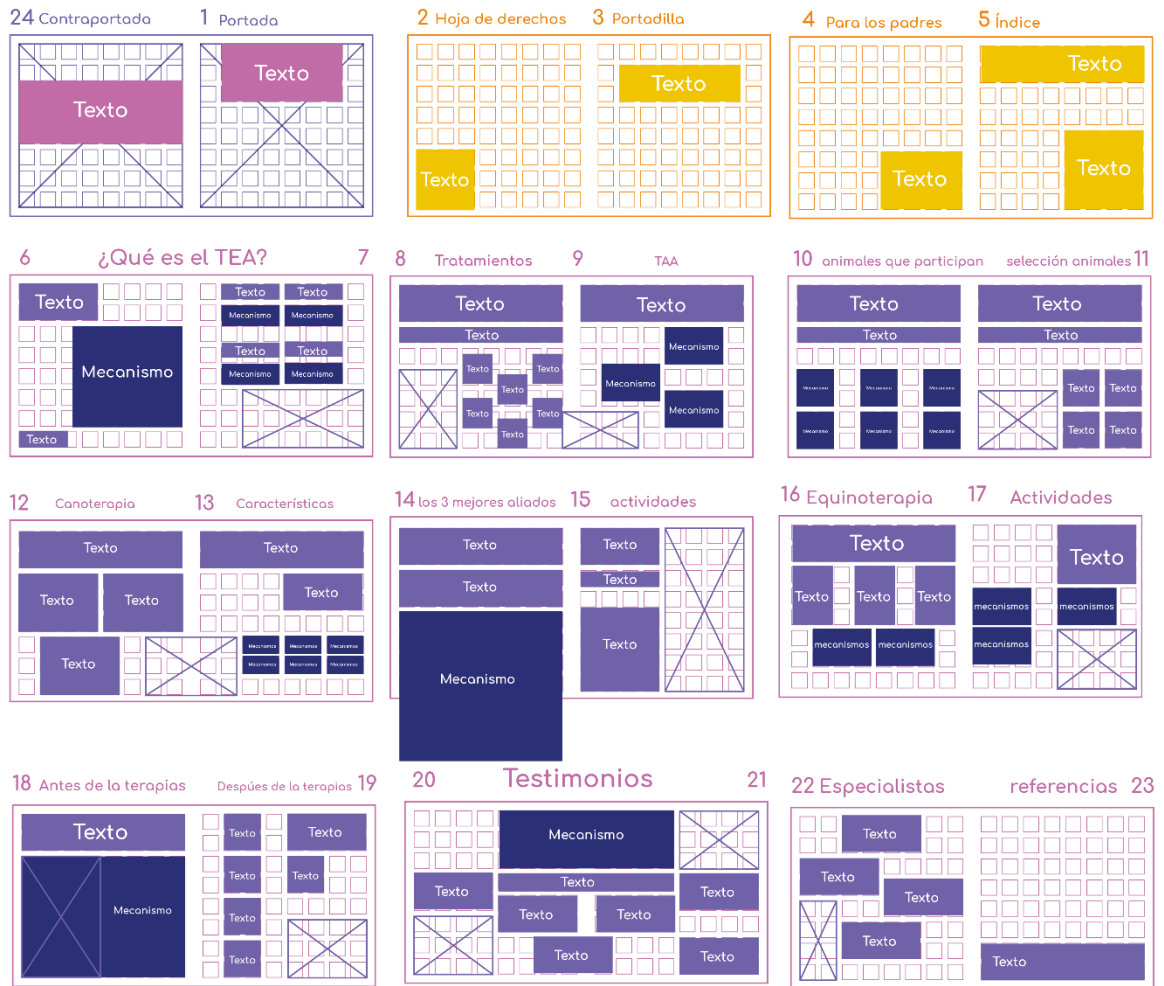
24 Contraportada 1 Portada

Texto

Texto

2 Hoja de derechos 3 Portadilla

Texto

Texto

4 Para los padres 5 Índice

Texto

Texto

Texto

6 ¿Qué es el TEA? 7

Texto

Mecanismo

Texto

Texto Texto
Mecanismo Mecanismo
Texto Texto
Mecanismo Mecanismo

8 Tratamientos 9 TAA

Texto
Texto
Texto Texto Texto Texto Texto Texto

Texto
Mecanismo
Mecanismo
Mecanismo

10 animales que participan selección animales 11

Texto
Texto
Mecanismo Mecanismo Mecanismo
Mecanismo Mecanismo Mecanismo

Texto
Texto
Texto Texto
Texto Texto

12 Canoterapia 13 Características

Texto
Texto Texto
Texto

Texto
Texto
Mecanismo Mecanismo Mecanismo
Mecanismo Mecanismo Mecanismo

14 los 3 mejores aliados 15 actividades

Texto
Texto
Mecanismo

Texto
Texto
Texto

16 Equinoterapia 17 Actividades

Texto
Texto Texto Texto
mecanismos mecanismos

Texto
mecanismos mecanismos
mecanismos

18 Antes de la terapias Despúes de la terapias 19

Texto
Mecanismo

Texto Texto
Texto Texto
Texto
Texto

20 Testimonios 21

Mecanismo
Texto
Texto
Texto Texto
Texto
Texto
Texto
Texto

22 Especialistas referencias 23

Texto
Texto
Texto
Texto

Texto